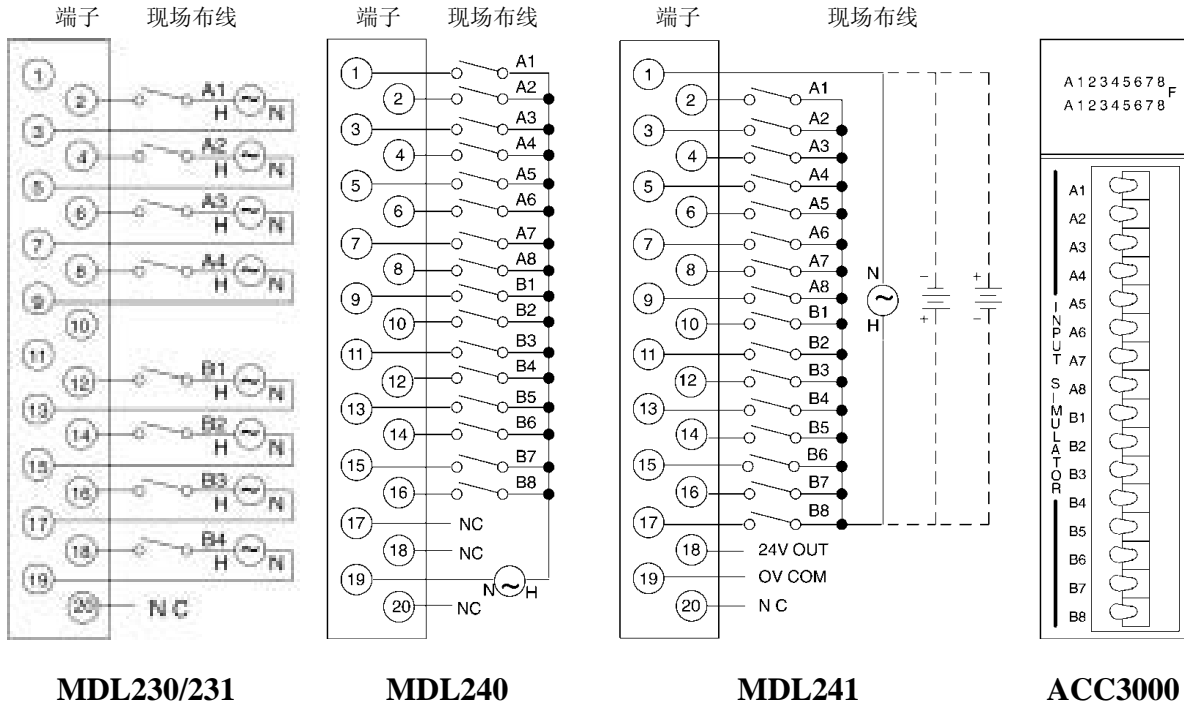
端子 现场布线

1
2 A1 H N
3
4 A2 H N
5
6 A3 H N
7
8 A4 H N
9
10
11
12 B1 H N
13
14 B2 H N
15
16 B3 H N
17
18 B4 H N
19
20 N C

MDL230/231

端子 现场布线

1 A1
2 A2
3 A3
4 A4
5 A5
6 A6
7 A7
8 A8
9 B1
10 B2
11 B3
12 B4
13 B5
14 B6
15 B7
16 B8
17 NC
18 NC
19 N H
20 NC

MDL240

端子 现场布线

1 A1
2 A2
3 A3
4 A4
5 A5
6 A6
7 A7
8 A8
9 B1
10 B2
11 B3
12 B4
13 B5
14 B6
15 B7
16 B8
17
18 24V OUT
19 OV COM
20 N C
N H
- +
+ -

MDL241

A12345678 F
A12345678

A1 A2 A3 A4 A5 A6 A7 A8 B1 B2 B3 B4 B5 B6 B7 B8
INPUT SIMULATOR

ACC3000